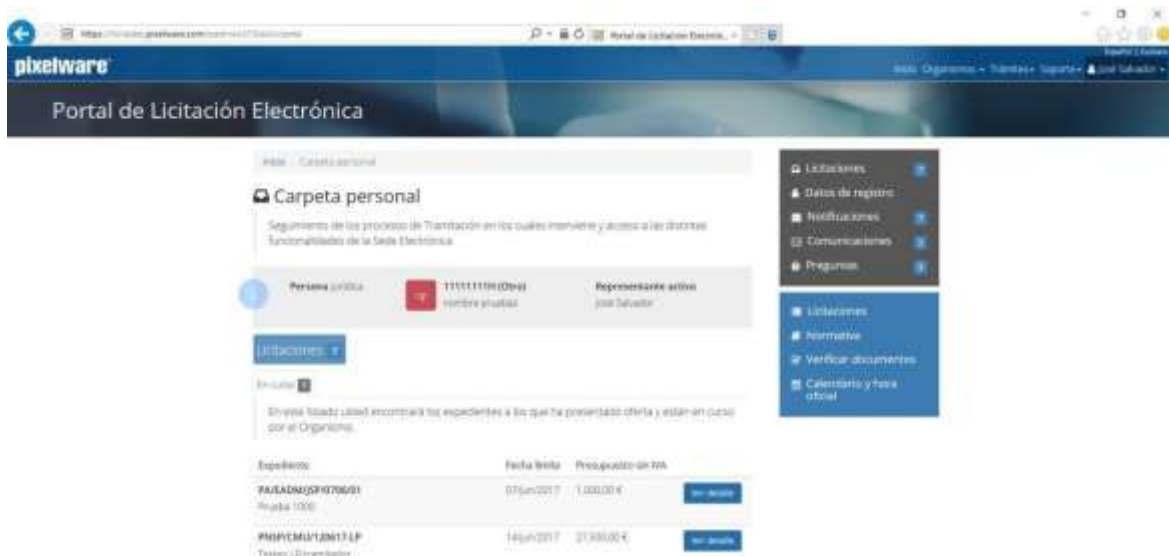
https://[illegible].pixelware.com/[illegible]

Portal de Licitación Electrónic...

Español | Euskara

pixelware

Inicio Organismos Trámites Soporte José Salvador

Portal de Licitación Electrónica

Inicio / Carpeta personal

Carpeta personal

Seguimiento de los procesos de Tramitación en los cuales interviene y acceso a las distintas funcionalidades de la Sede Electrónica

Persona jurídica

11111111H (Otro)
nombre pruebas

Representante activo
José Salvador

Licitaciones

En curso

En este listado usted encontrará los expedientes a los que ha presentado oferta y están en curso por el Organismo.

Expediente | Fecha límite | Presupuesto sin IVA

PA/SADM/JSP/0706/01
Prueba 1000
07/jun/2017 1.000,00 €
Ver detalle

PN/SP/CMU/120617-LP
Textos | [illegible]
14/jun/2017 27.000,00 €
Ver detalle

Licitaciones
Datos de registro
Notificaciones
Comunicaciones
Preguntas

Licitaciones
Normativa
Verificar documentos
Calendario y hora oficial